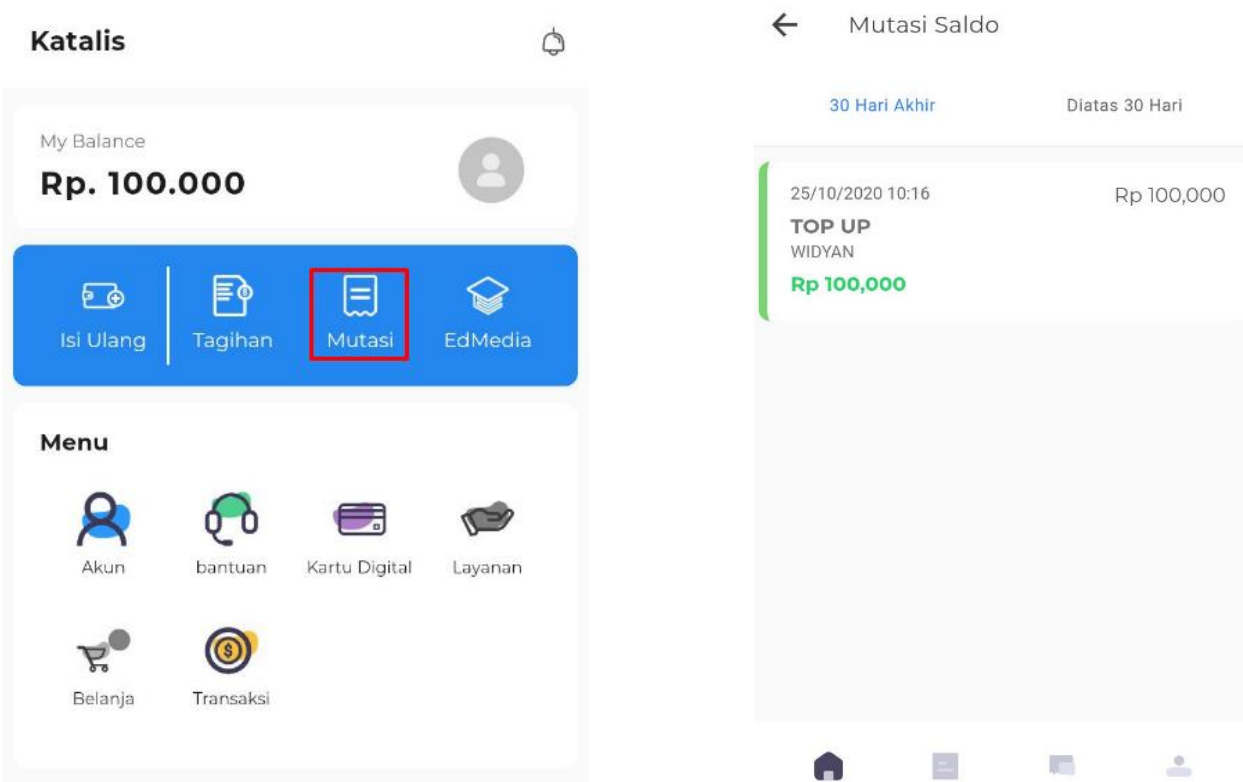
Katalis

My Balance
Rp. 100.000

Isi Ulang
Tagihan
Mutasi
EdMedia

Menu

Akun
bantuan
Kartu Digital
Layanan
Belanja
Transaksi

Mutasi Saldo

30 Hari Akhir
Diatas 30 Hari

25/10/2020 10:16
Rp 100,000
TOP UP
WIDYAN
Rp 100,000